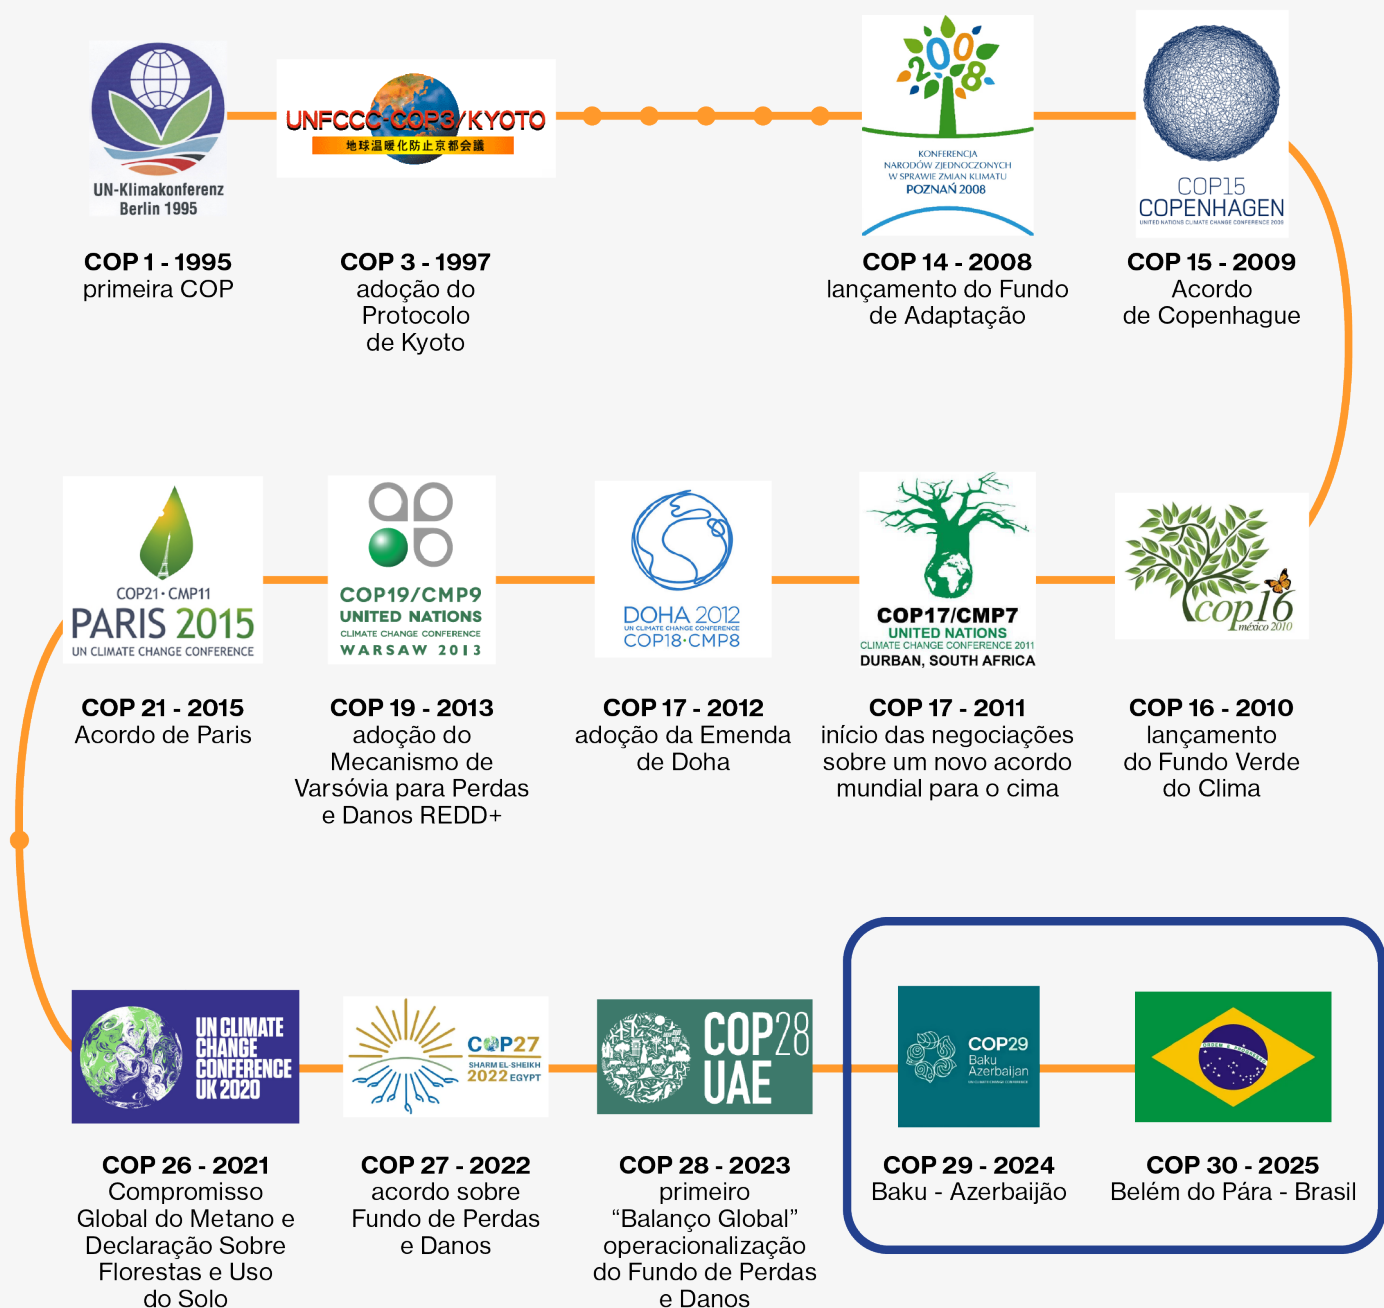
UN-Klimakonferenz
Berlin 1995

COP 1 - 1995
primeira COP

UNFCCC-COP3/KYOTO
地球温暖化防止京都会議

COP 3 - 1997
adoção do Protocolo de Kyoto

2008
KONFERENCJA NARODÓW ZJEDNOCZONYCH W SPRAWIE ZMIAN KLIMATU POZNAŃ 2008

COP 14 - 2008
lançamento do Fundo de Adaptação

COP15
COPENHAGEN
UNITED NATIONS CLIMATE CHANGE CONFERENCE 2009

COP 15 - 2009
Acordo de Copenhague

COP21 · CMP11
PARIS 2015
UN CLIMATE CHANGE CONFERENCE

COP 21 - 2015
Acordo de Paris

COP19/CMP9
UNITED NATIONS
CLIMATE CHANGE CONFERENCE
WARSAW 2013

COP 19 - 2013
adoção do Mecanismo de Varsóvia para Perdas e Danos REDD+

DOHA 2012
UN CLIMATE CHANGE CONFERENCE
COP18·CMP8

COP 17 - 2012
adoção da Emenda de Doha

COP17/CMP7
UNITED NATIONS
CLIMATE CHANGE CONFERENCE 2011
DURBAN, SOUTH AFRICA

COP 17 - 2011
início das negociações sobre um novo acordo mundial para o cima

cop16
méxico 2010

COP 16 - 2010
lançamento do Fundo Verde do Clima

UN CLIMATE CHANGE CONFERENCE UK 2020

COP 26 - 2021
Compromisso Global do Metano e Declaração Sobre Florestas e Uso do Solo

COP27
SHARM EL-SHEIKH
2022 EGYPT

COP 27 - 2022
acordo sobre Fundo de Perdas e Danos

COP28
UAE

COP 28 - 2023
primeiro "Balanço Global" operacionalização do Fundo de Perdas e Danos

COP29
Baku
Azerbaijan
UN CLIMATE CHANGE CONFERENCE

COP 29 - 2024
Baku - Azerbaijão

ORDEM E PROGRESSO

COP 30 - 2025
Belém do Pára - Brasil